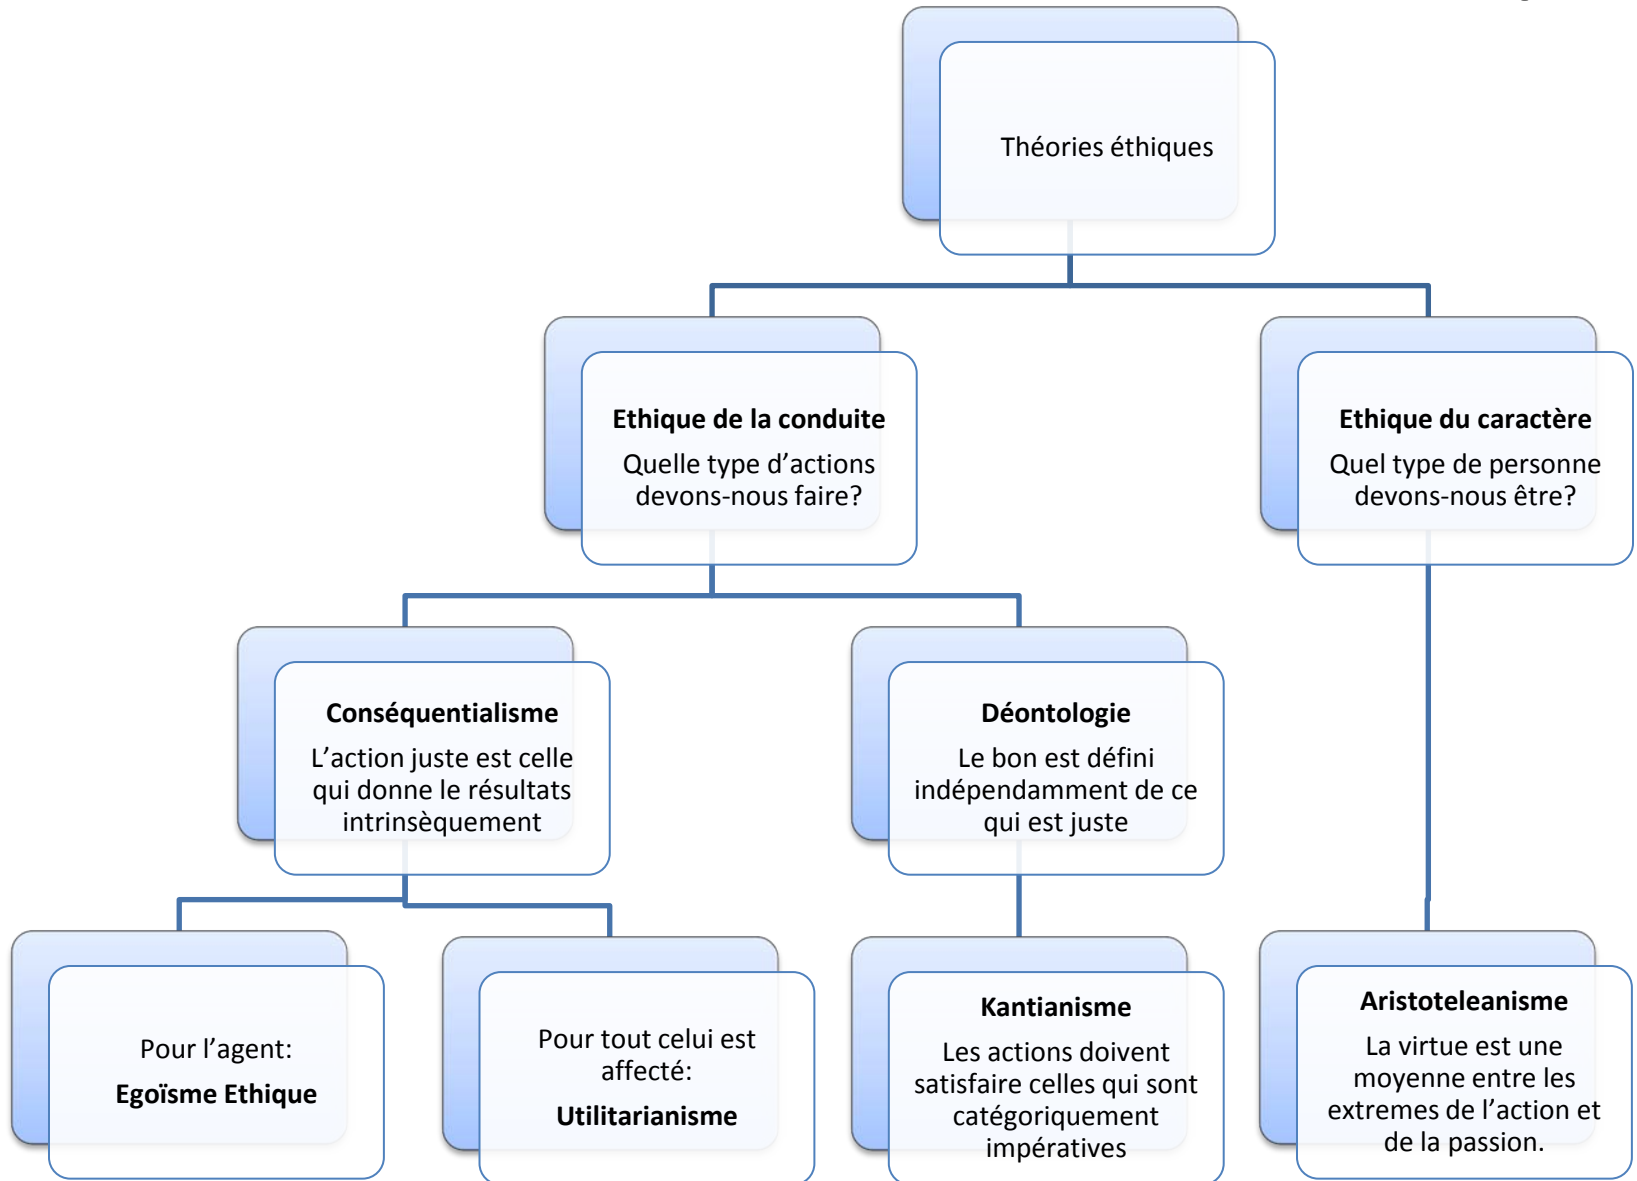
Théories éthiques

**Ethique de la conduite**
Quelle type d'actions devons-nous faire?

**Ethique du caractère**
Quel type de personne devons-nous être?

**Conséquentialisme**
L'action juste est celle qui donne le résultats intrinsèquement

**Déontologie**
Le bon est défini indépendamment de ce qui est juste

Pour l'agent:
**Egoïsme Ethique**

Pour tout celui est affecté:
**Utilitarianisme**

**Kantianisme**
Les actions doivent satisfaire celles qui sont catégoriquement impératives

**Aristoteleanisme**
La virtue est une moyenne entre les extremes de l'action et de la passion.